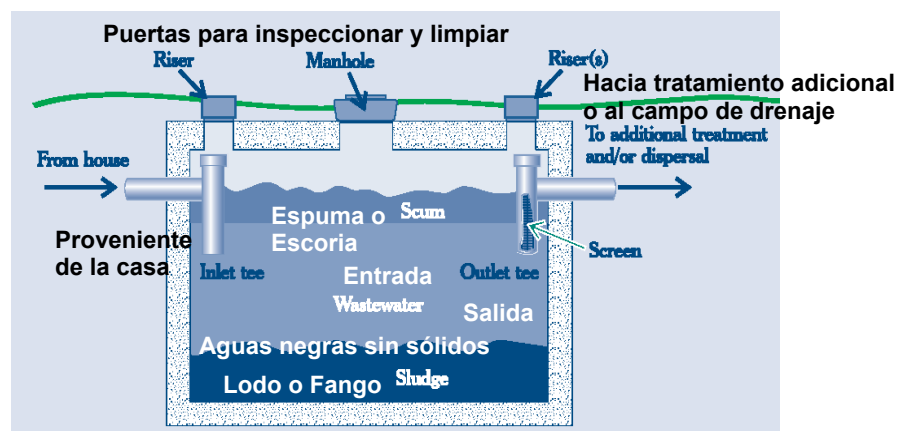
Puertas para inspeccionar y limpiar

Riser

Manhole

Riser(s)

Hacia tratamiento adicional o al campo de drenaje

To additional treatment and/or dispersal

From house

Espuma o Escoria

Scum

Proveniente de la casa

Screen

Inlet tee

Entrada

Outlet tee

Wastewater

Salida

Aguas negras sin sólidos

Lodo o Fango

Sludge